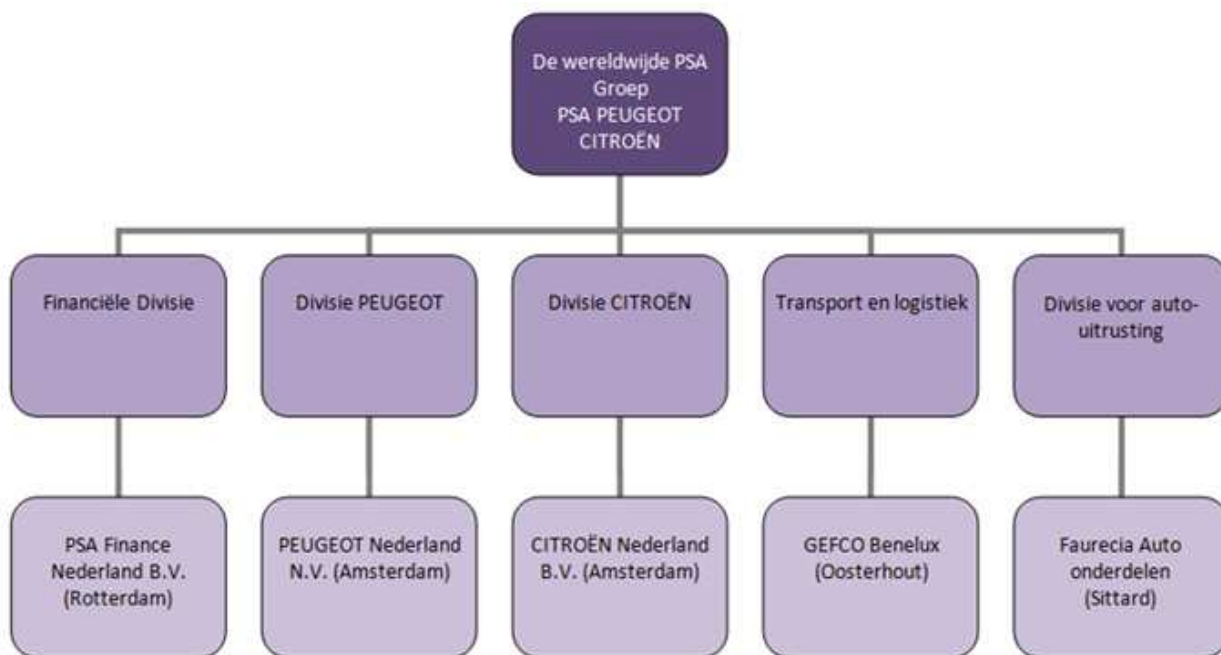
De wereldwijde PSA Groep PSA PEUGEOT CITROËN

Financiële Divisie

Divisie PEUGEOT

Divisie CITROËN

Transport en logistiek

Divisie voor auto-uitrusting

PSA Finance Nederland B.V. (Rotterdam)

PEUGEOT Nederland N.V. (Amsterdam)

CITROËN Nederland B.V. (Amsterdam)

GEFCO Benelux (Oosterhout)

Faurecia Auto onderdelen (Sittard)